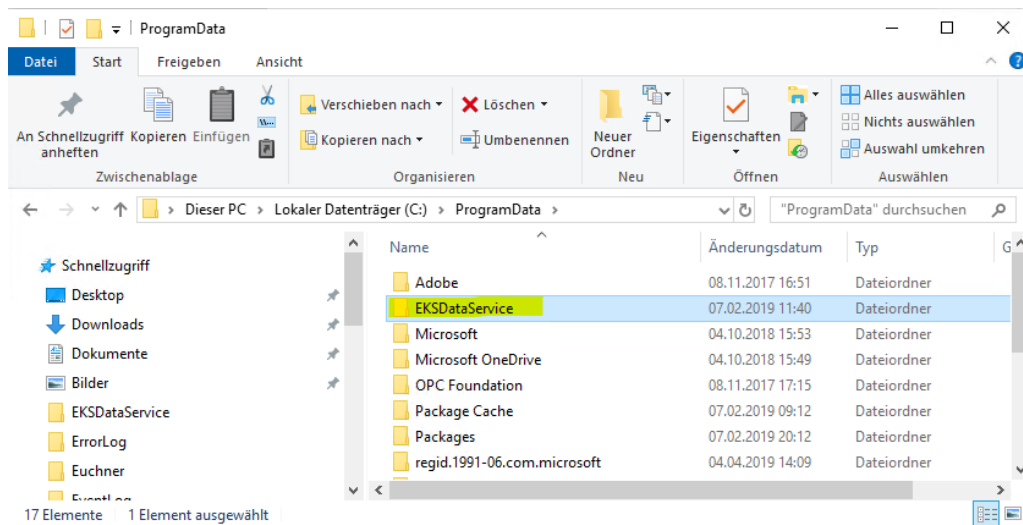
ProgramData

Datei Start Freigeben Ansicht

An Schnellzugriff anheften Kopieren Einfügen
Zwischenablage

Verschieben nach ▾ Löschen ▾
Kopieren nach ▾ Umbenennen
Organisieren

Neuer Ordner
Neu

Eigenschaften
Öffnen

Alles auswählen
Nichts auswählen
Auswahl umkehren
Auswählen

Dieser PC › Lokaler Datenträger (C:) › ProgramData ›

"ProgramData" durchsuchen

Schnellzugriff
Desktop
Downloads
Dokumente
Bilder
EKSDataService
ErrorLog
Euchner
EventLog

| Name | Änderungsdatum | Typ |
|---|---|---|
| Adobe | 08.11.2017 16:51 | Dateiordner |
| EKSDataService | 07.02.2019 11:40 | Dateiordner |
| Microsoft | 04.10.2018 15:53 | Dateiordner |
| Microsoft OneDrive | 04.10.2018 15:49 | Dateiordner |
| OPC Foundation | 08.11.2017 17:15 | Dateiordner |
| Package Cache | 07.02.2019 09:12 | Dateiordner |
| Packages | 07.02.2019 20:12 | Dateiordner |
| regid.1991-06.com.microsoft | 04.04.2019 14:09 | Dateiordner |

17 Elemente 1 Element ausgewählt